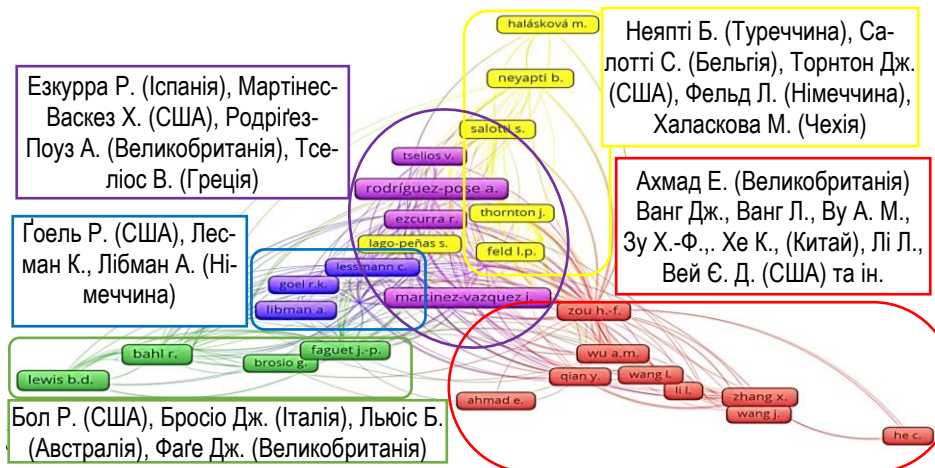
Езкурра Р. (Іспанія), Мартінес-Васкез Х. (США), Родріґез-Поуз А. (Великобританія), Тселіос В. (Греція)

Неяпті Б. (Туреччина), Салотті С. (Бельгія), Торнтон Дж. (США), Фельд Л. (Німеччина), Халаскова М. (Чехія)

Ахмад Е. (Великобританія) Ванг Дж., Ванг Л., Ву А. М., Зу Х.-Ф.,. Хе К., (Китай), Лі Л., Вей Є. Д. (США) та ін.

Ґоель Р. (США), Лесман К., Лібман А. (Німеччина)

Бол Р. (США), Бросіо Дж. (Італія), Льюіс Б. (Австралія), Фаґе Дж. (Великобританія)

halásková m.
neyapti b.
salotti s.
tselios v.
rodríguez-pose a.
ezcurra r.
thornton j.
lago-peñas s.
feld l.p.
lessmann c.
goel r.k.
libman a.
martinez-vazquez j.
bahl r.
faguet j.-p.
brosio g.
lewis b.d.
zou h.-f.
wu a.m.
qian y.
wang l.
li l.
zhang x.
wang j.
ahmad e.
he c.